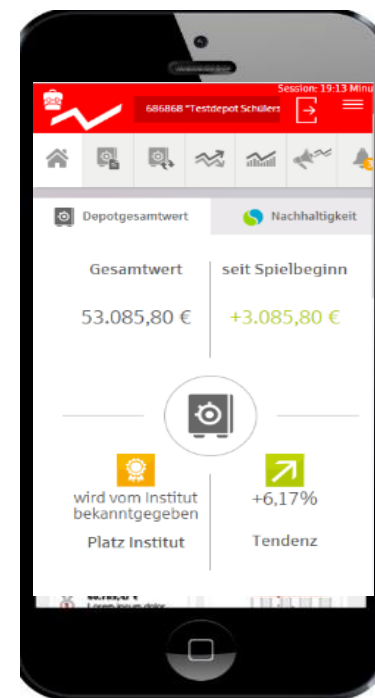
Session: 19:13 Minu

686868 "Testdepot Schülers

Depotgesamtwert

Nachhaltigkeit

Gesamtwert

seit Spielbeginn

53.085,80 €

+3.085,80 €

wird vom Institut bekanntgegeben

+6,17%

Platz Institut

Tendenz

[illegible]
Lorem ipsum dolor